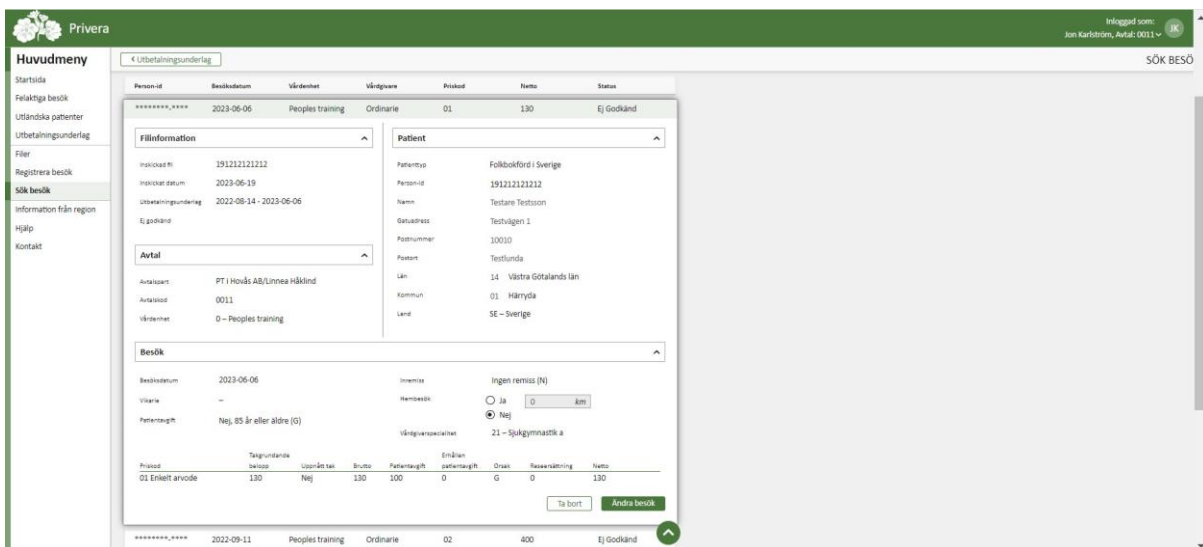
Privera

Inloggad som:
Jon Karlström, Avtal: 0011 JK

Huvudmeny
Startsida
Felaktiga besök
Utländska patienter
Utbetalningsunderlag
Filer
Registrera besök
Sök besök
Information från region
Hjälp
Kontakt

< Utbetalningsunderlag

SÖK BESÖ

| Person-id | Besöksdatum | Vårdenhet | Vårdgivare | Priskod | Netto | Status |
|---|---|---|---|---|---|---|
| ********-**** | 2023-06-06 | Peoples training | Ordinarie | 01 | 130 | Ej Godkänd |

Filinformation
Inskickad fil 191212121212
Inskickat datum 2023-06-19
Utbetalningsunderlag 2022-08-14 - 2023-06-06
Ej godkänd

Avtal
Avtalspart PT i Hovås AB/Linnea Håklind
Avtalskod 0011
Vårdenhet 0 – Peoples training

Patient
Patienttyp Folkbokförd i Sverige
Person-id 191212121212
Namn Testare Testsson
Gatuadress Testvägen 1
Postnummer 10010
Postort Testlunda
Län 14 Västra Götalands län
Kommun 01 Härryda
Land SE – Sverige

Besök
Besöksdatum 2023-06-06
Vikarie –
Patientavgift Nej, 85 år eller äldre (G)
Inremiss Ingen remiss (N)
Hembesök Ja 0 km Nej
Vårdgiverspecialitet 21 – Sjukgymnastik a

| Priskod | Takgrundande belopp | Uppnått tak | Brutto | Patientavgift | Erhållen patientavgift | Orsak | Reseersättning | Netto |
|---|---|---|---|---|---|---|---|---|
| 01 Enkelt arvode | 130 | Nej | 130 | 100 | 0 | G | 0 | 130 |

Ta bort
Ändra besök

| ********-**** | 2022-09-11 | Peoples training | Ordinarie | 02 | 400 | Ej Godkänd |
|---|---|---|---|---|---|---|